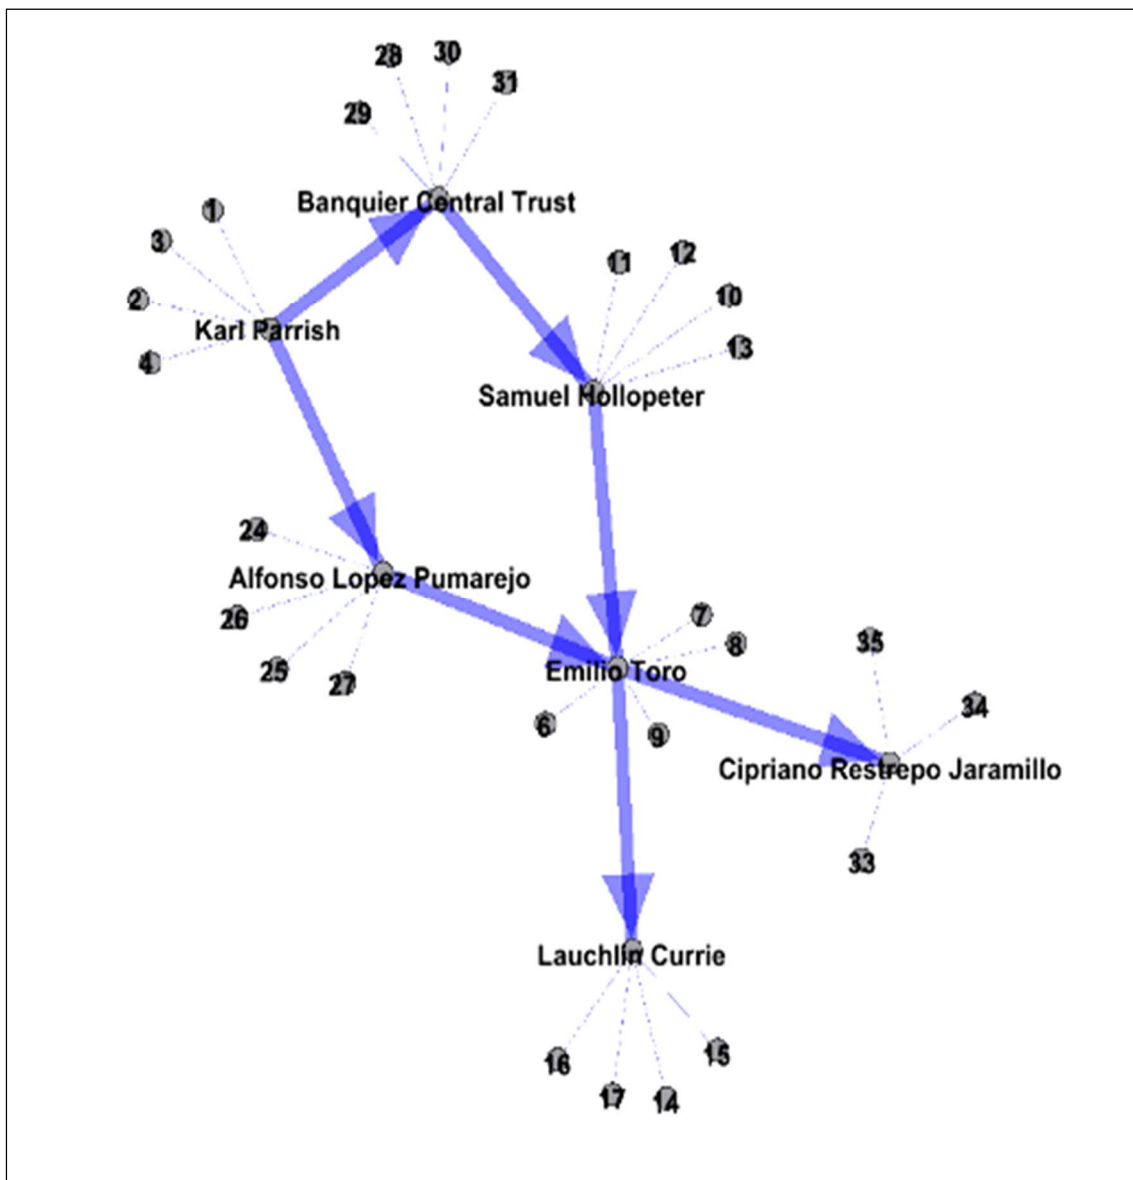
28
30
31
29
Banquier Central Trust
1
3
2
4
Karl Parrish
11
12
10
13
Samuel Hollopeter
24
Alfonso Lopez Pumarejo
26
25
27
7
8
Emilio Toro
6
9
35
34
Cipriano Restrepo Jaramillo
33
Lauchlin Currie
16
17
14
15